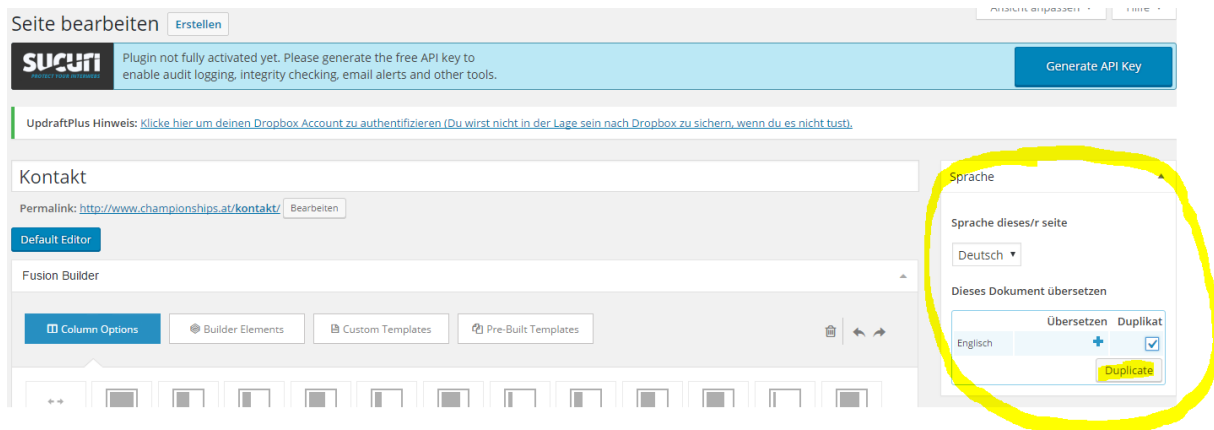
Seite bearbeiten Erstellen

Ansicht anpassen ▾ Hilfe ▾

SUCURI
PROTECT YOUR INTERWEBS

Plugin not fully activated yet. Please generate the free API key to enable audit logging, integrity checking, email alerts and other tools.

Generate API Key

UpdraftPlus Hinweis: Klicke hier um deinen Dropbox Account zu authentifizieren (Du wirst nicht in der Lage sein nach Dropbox zu sichern, wenn du es nicht tust).

Kontakt

Permalink: http://www.championships.at/kontakt/ Bearbeiten

Default Editor

Fusion Builder

Column Options

Builder Elements

Custom Templates

Pre-Built Templates

Sprache

Sprache dieses/r seite

Deutsch

Dieses Dokument übersetzen

| | Übersetzen | Duplikat |
|---|---|---|
| Englisch | + | ✓ |

Duplicate